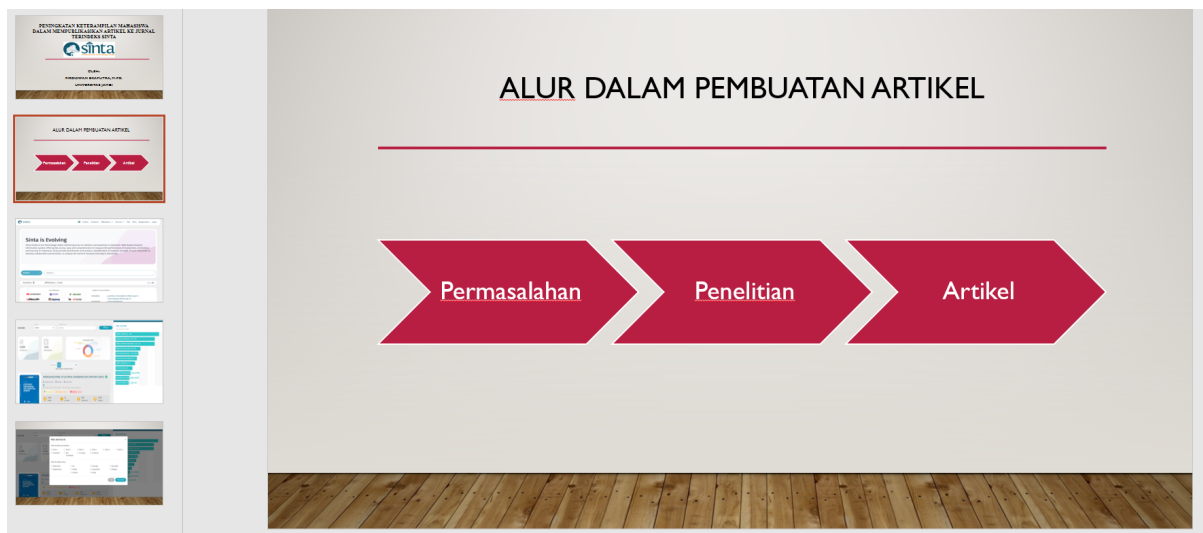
PENINGKATAN KETERAMPILAN MAHASISWA DALAM MEMPUBLIKASIKAN ARTIKEL KE JURNAL TERINDEKS SINTA

sinta

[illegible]

ALUR DALAM PEMBUATAN ARTIKEL

Permasalahan

Penelitian

Artikel

Sinta is Evolving

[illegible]

ALUR DALAM PEMBUATAN ARTIKEL

Permasalahan

Penelitian

Artikel